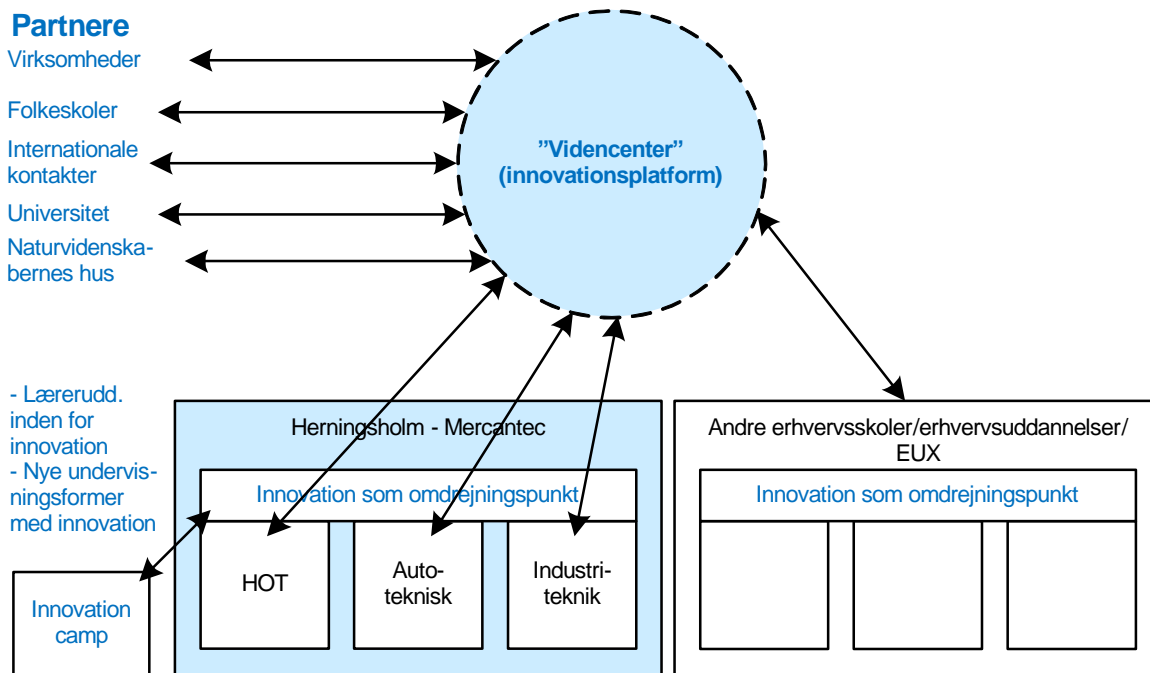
Partnere
Virksomheder
Folkeskoler
Internationale kontakter
Universitet
Naturvidenskabernes hus

"Videncenter" (innovationsplatform)

- Lærerudd. inden for innovation
- Nye undervisningsformer med innovation

Herningsholm - Mercantec
Innovation som omdrejningspunkt
HOT
Autoteknisk
Industriteknik

Andre erhvervsskoler/erhvervsuddannelser/ EUX
Innovation som omdrejningspunkt

Innovation camp